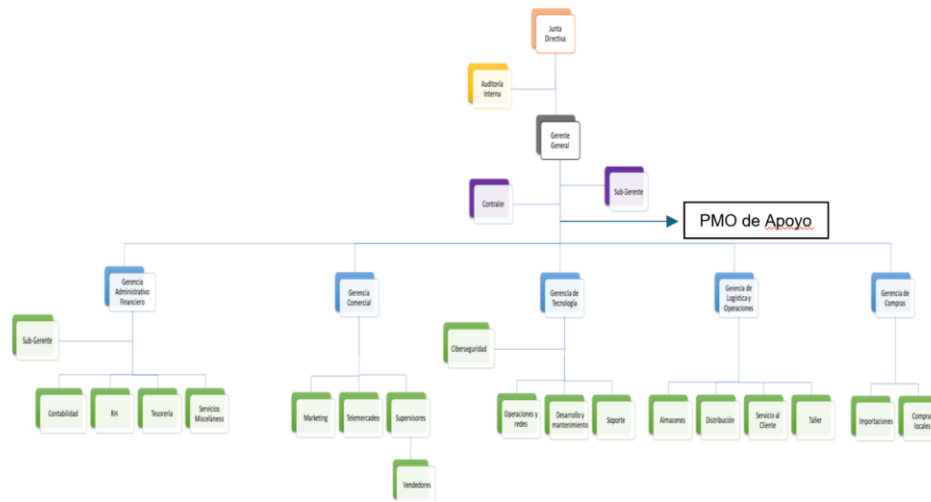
Junta Directiva

Auditoría Interna

Gerente General

Contralor

Sub-Gerente

PMO de Apoyo

Gerencia Administrativo Financiero

Sub-Gerente

Contabilidad

RH

Tesorería

Servicios Misceláneos

Gerencia Comercial

Marketing

Telemercadeo

Supervisores

Vendedores

Gerencia de Tecnología

Ciberseguridad

Operaciones y redes

Desarrollo y mantenimiento

Soporte

Gerencia de Logística y Operaciones

Almacenes

Distribución

Servicio al Cliente

Taller

Gerencia de Compras

Importaciones

Compras locales